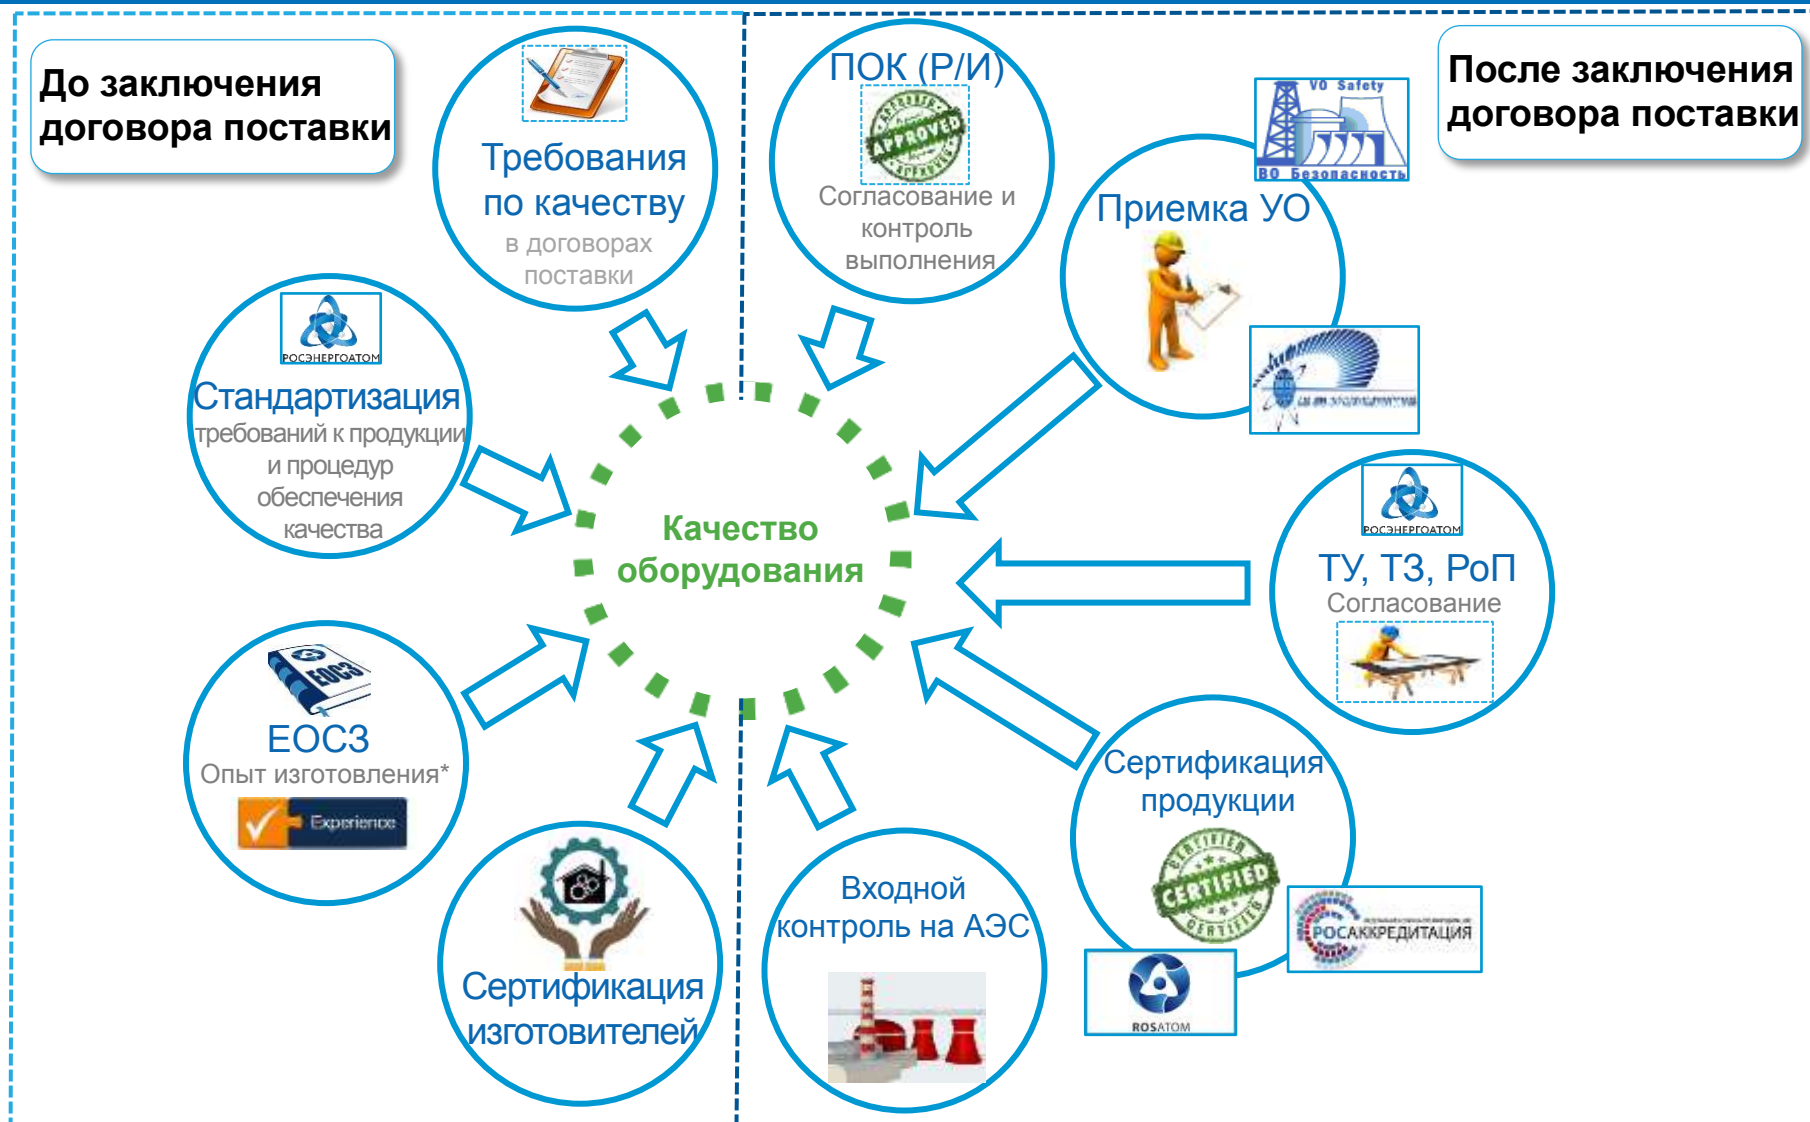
До заключения договора поставки

Требования по качеству
в договорах поставки

ПОК (Р/И)
APPROVED
Согласование и контроль выполнения

После заключения договора поставки

VO Safety
ВО Безопасность

Приемка УО

РОСЭНЕРГОАТОМ
Стандартизация
требований к продукции и процедур обеспечения качества

Качество оборудования

РОСЭНЕРГОАТОМ
ТУ, ТЗ, РоП
Согласование

ЕОСЗ
ЕОСЗ
Опыт изготовления*
Experience

Сертификация продукции
CERTIFIED
РОСАККРЕДИТАЦИЯ
ROSATOM

Сертификация изготовителей

Входной контроль на АЭС